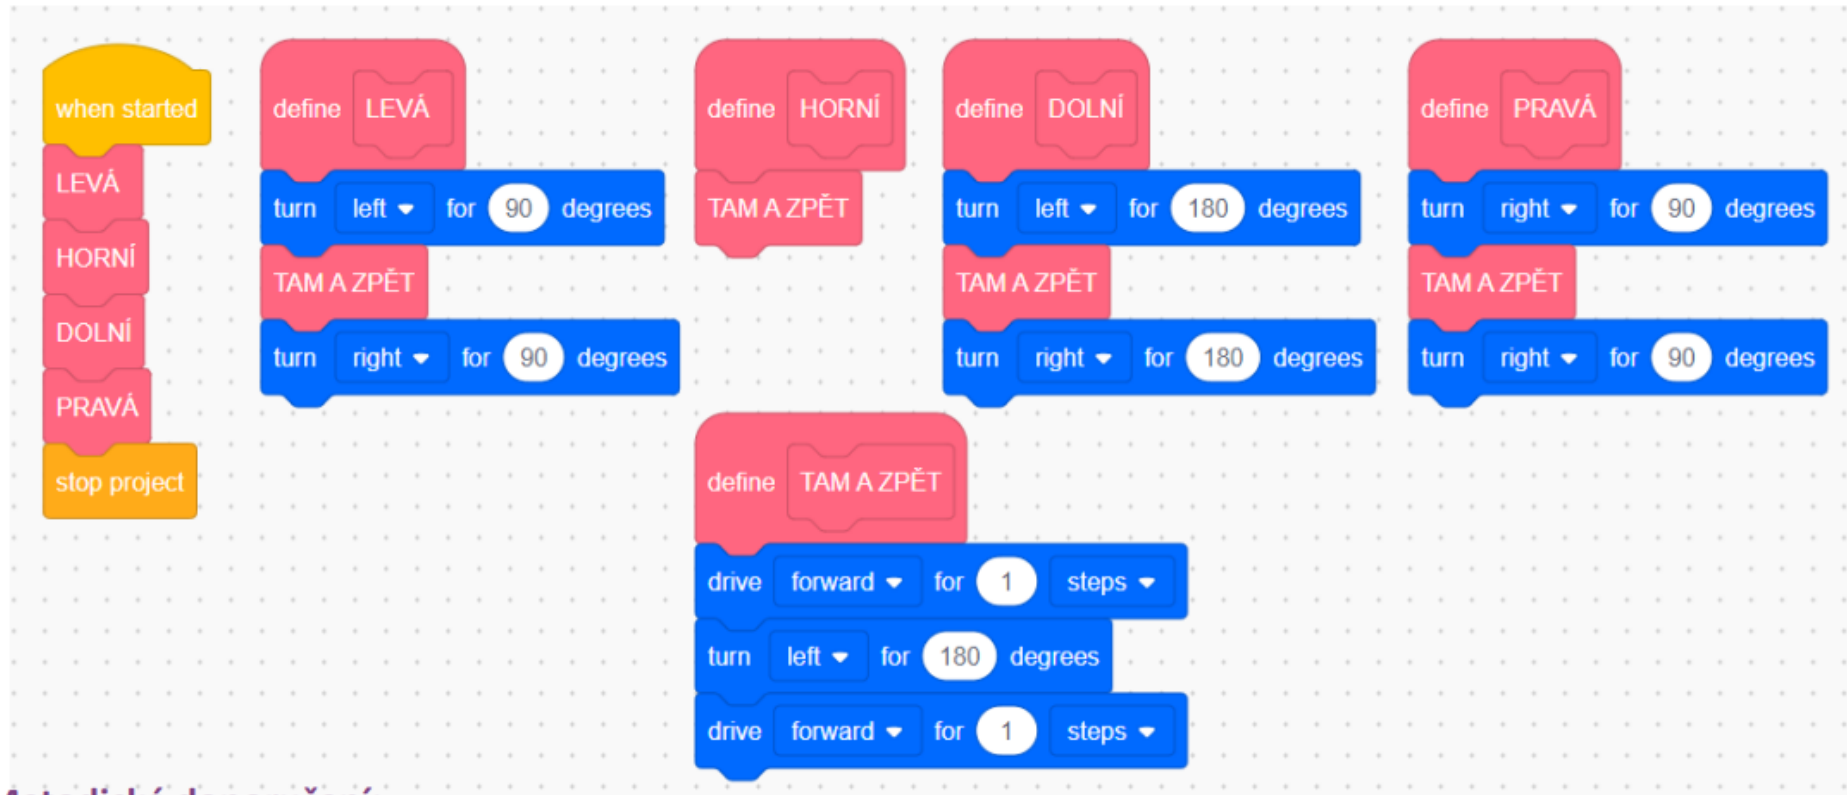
when started
LEVÁ
HORNÍ
DOLNÍ
PRAVÁ
stop project

define LEVÁ
turn left for 90 degrees
TAM A ZPĚT
turn right for 90 degrees

define HORNÍ
TAM A ZPĚT

define DOLNÍ
turn left for 180 degrees
TAM A ZPĚT
turn right for 180 degrees

define PRAVÁ
turn right for 90 degrees
TAM A ZPĚT
turn right for 90 degrees

define TAM A ZPĚT
drive forward for 1 steps
turn left for 180 degrees
drive forward for 1 steps

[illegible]